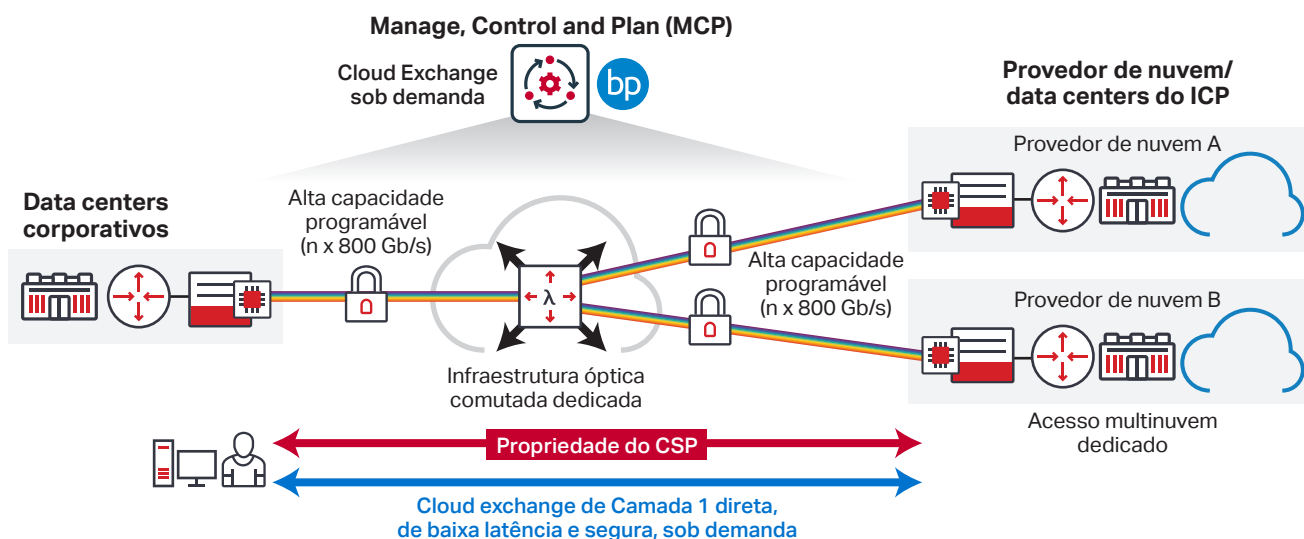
Manage, Control and Plan (MCP)

Cloud Exchange sob demanda

bp

Provedor de nuvem/ data centers do ICP

Provedor de nuvem A

Data centers corporativos

Alta capacidade programável (n x 800 Gb/s)

λ

Alta capacidade programável (n x 800 Gb/s)

Provedor de nuvem B

Infraestrutura óptica comutada dedicada

Acesso multinuvem dedicado

Propriedade do CSP

Cloud exchange de Camada 1 direta, de baixa latência e segura, sob demanda